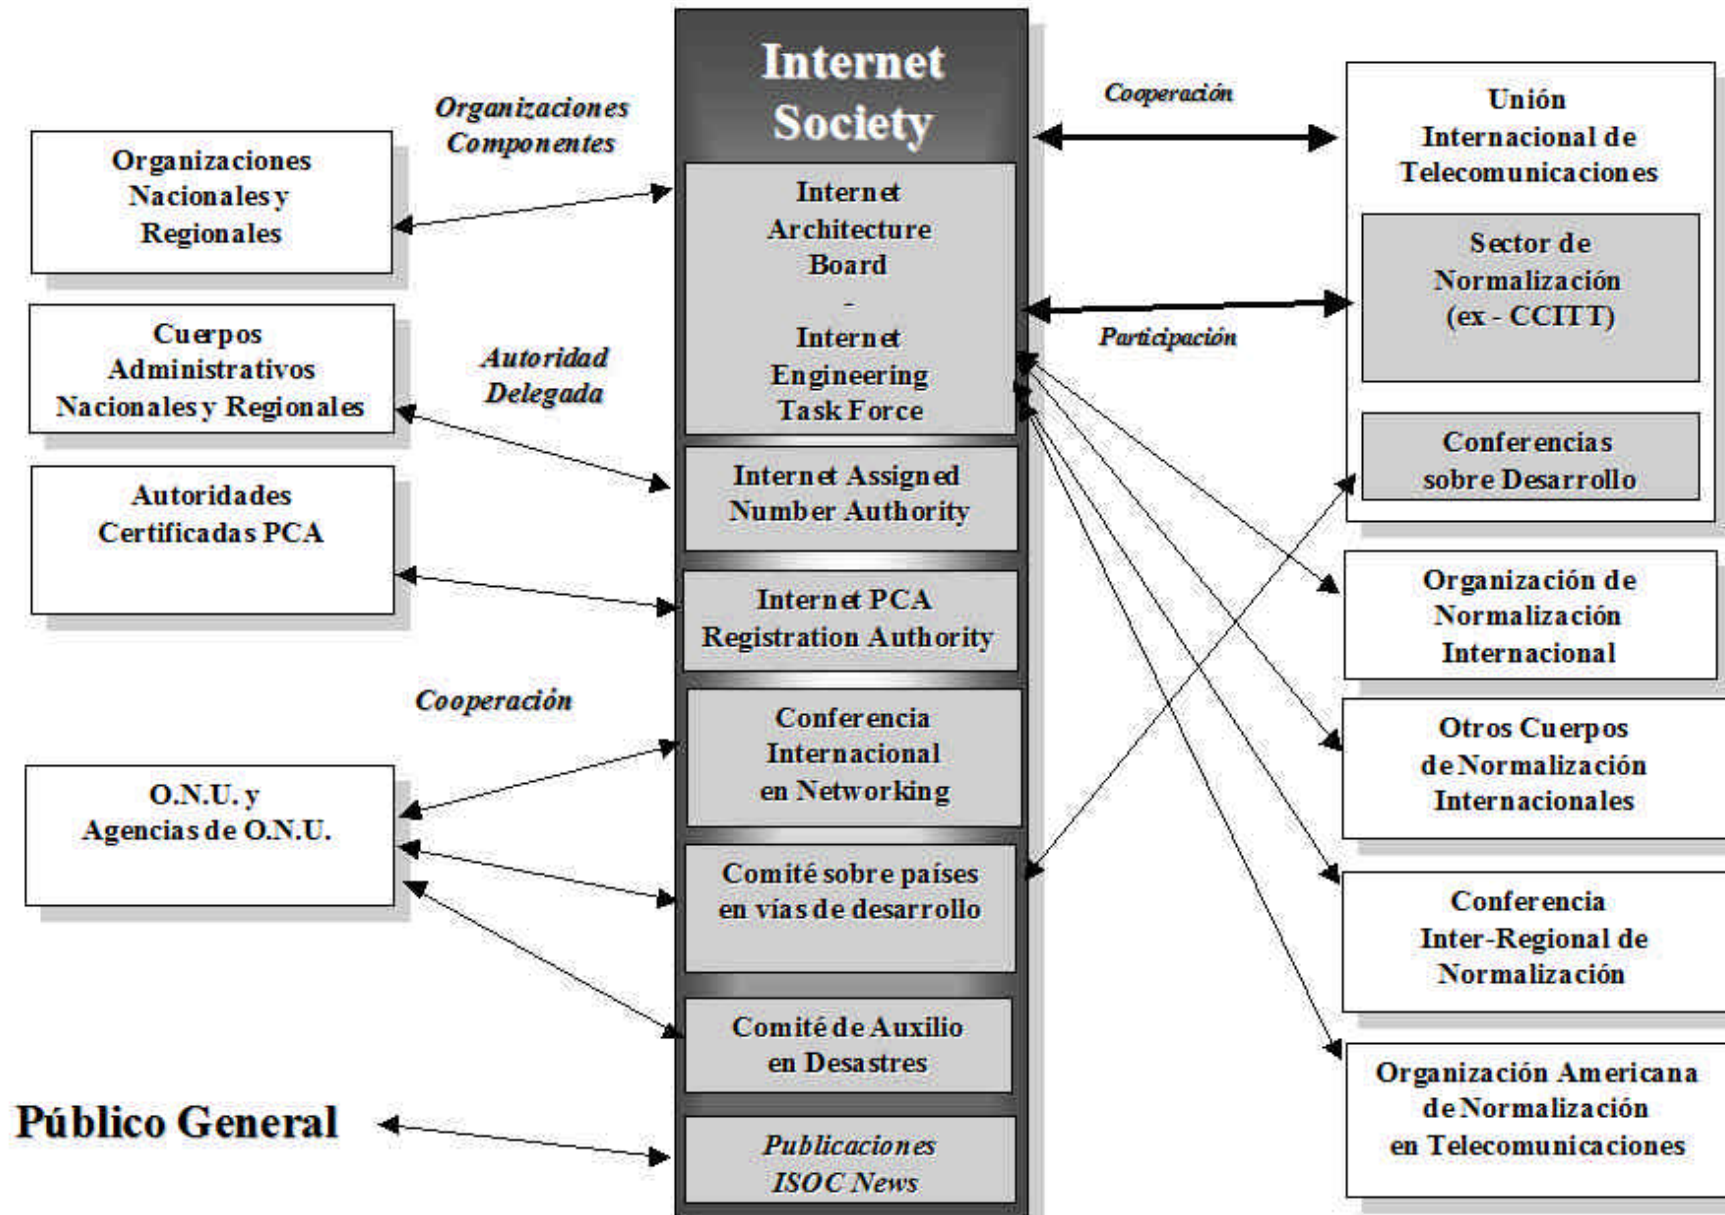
Internet Society

Organizaciones Componentes

Organizaciones Nacionales y Regionales

Internet Architecture Board - Internet Engineering Task Force

Cuerpos Administrativos Nacionales y Regionales

Autoridad Delegada

Autoridades Certificadas PCA

Internet Assigned Number Authority

Internet PCA Registration Authority

Cooperación

O.N.U. y Agencias de O.N.U.

Conferencia Internacional en Networking

Comité sobre países en vías de desarrollo

Comité de Auxilio en Desastres

Público General

Publicaciones ISOC News

Cooperación

Unión Internacional de Telecomunicaciones

Sector de Normalización (ex - CCITT)

Participación

Conferencias sobre Desarrollo

Organización de Normalización Internacional

Otros Cuerpos de Normalización Internacionales

Conferencia Inter-Regional de Normalización

Organización Americana de Normalización en Telecomunicaciones